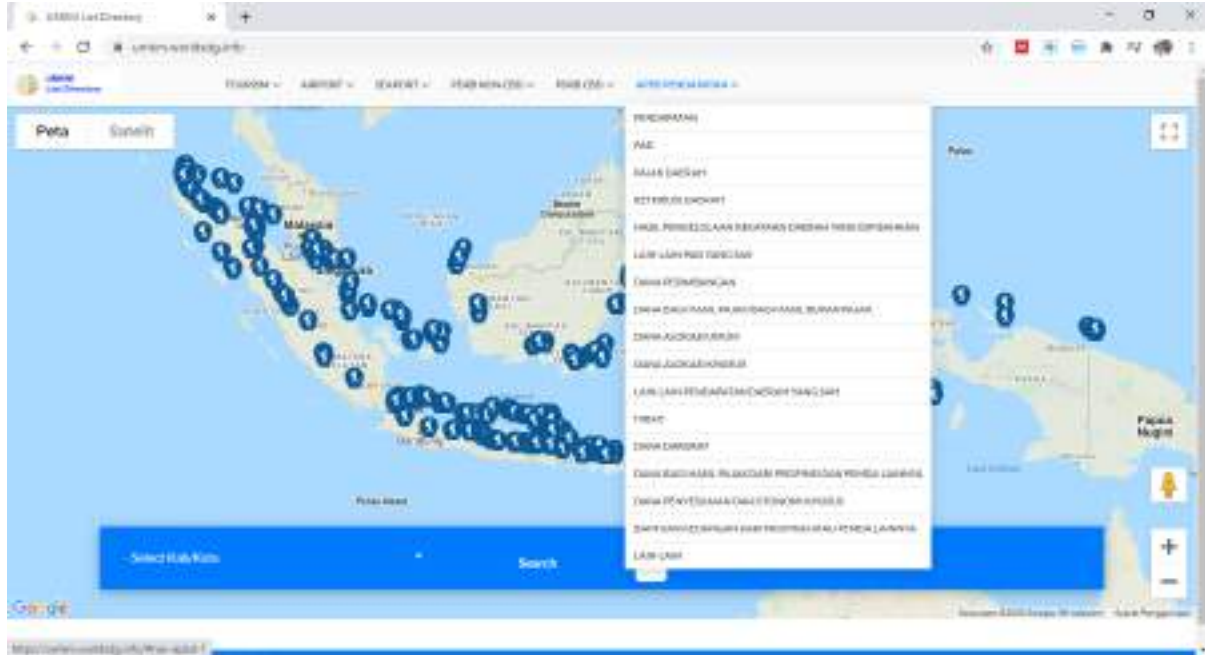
Peta Satelit

PENDAPATAN
PAD
PAJAK DAERAH
RETRIBUSI DAERAH
HASIL PENGELOLAAN KEKAYAAN DAERAH YANG DIPISAHKAN
LAIN-LAIN PAD YANG SAH
DANA PERIMBANGAN
DANA BAGI HASIL PAJAK/BAGI HASIL BUKAN PAJAK
DANA ALOKASI UMUM
DANA ALOKASI KHUSUS
LAIN-LAIN PENDAPATAN DAERAH YANG SAH
HIBAH
DANA DARURAT
DANA BAGI HASIL PAJAK DARI PROPINSI DAN PEMDA LAINNYA
DANA PENYESUAIAN DAN OTONOMI KHUSUS
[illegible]
LAIN-LAIN

Malaysia
Papua Nugini

Select Kab/Kota
Search

Google